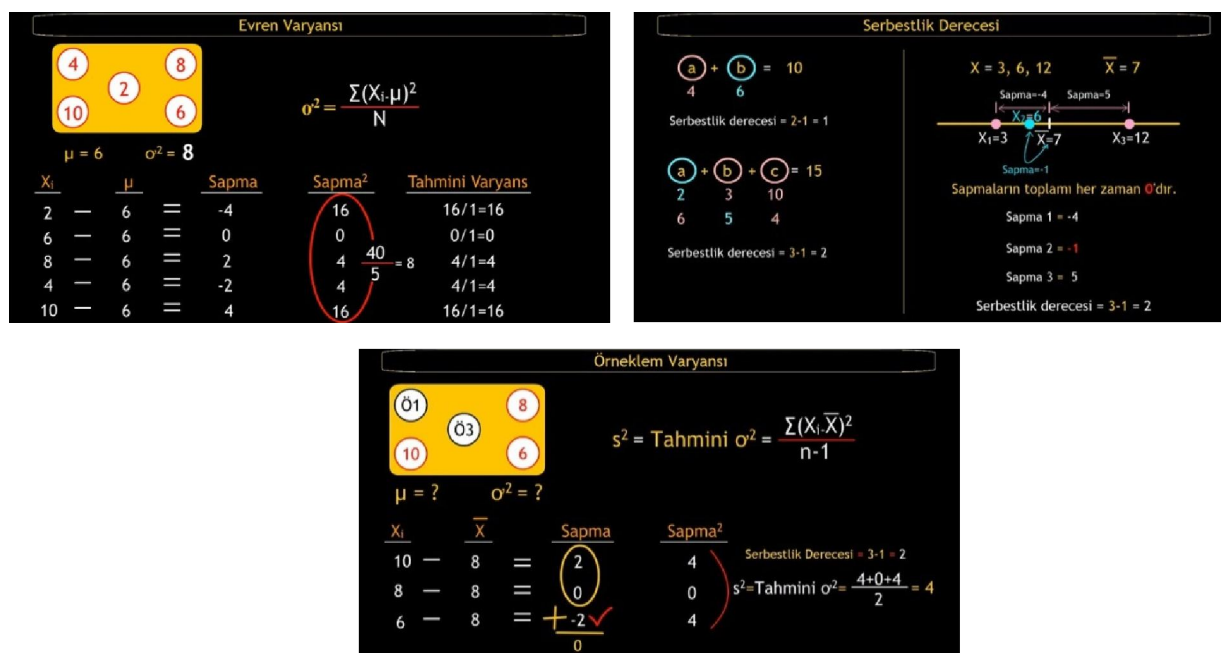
Evren Varyansı

4 8 2 10 6

$\sigma^2 = \frac{\sum(X_i - \mu)^2}{N}$

$\mu = 6$  $\sigma^2 = 8$

| $X_i$ | | $\mu$ | | Sapma | Sapma$^2$ | Tahmini Varyans |
|---|---|---|---|---|---|---|
| 2 | — | 6 | = | -4 | 16 | 16/1=16 |
| 6 | — | 6 | = | 0 | 0 | 0/1=0 |
| 8 | — | 6 | = | 2 | 4 | 4/1=4 |
| 4 | — | 6 | = | -2 | 4 | 4/1=4 |
| 10 | — | 6 | = | 4 | 16 | 16/1=16 |

$\frac{40}{5} = 8$

Serbestlik Derecesi

a + b = 10
4 6

Serbestlik derecesi = 2-1 = 1

a + b + c = 15
2 3 10
6 5 4

Serbestlik derecesi = 3-1 = 2

X = 3, 6, 12  $\overline{X} = 7$

Sapma=-4  Sapma=5
$X_1=3$  $X_2=6$  $\overline{X}=7$  $X_3=12$
Sapma=-1

Sapmaların toplamı her zaman 0'dır.

Sapma 1 = -4
Sapma 2 = -1
Sapma 3 = 5

Serbestlik derecesi = 3-1 = 2

Örneklem Varyansı

Ö1 8 Ö3 10 6

$s^2$ = Tahmini $\sigma^2 = \frac{\sum(X_i - \overline{X})^2}{n-1}$

$\mu$ = ?  $\sigma^2$ = ?

| $X_i$ | | $\overline{X}$ | | Sapma | Sapma$^2$ |
|---|---|---|---|---|---|
| 10 | — | 8 | = | 2 | 4 |
| 8 | — | 8 | = | 0 | 0 |
| 6 | — | 8 | = | + -2 | 4 |

0

Serbestlik Derecesi = 3-1 = 2

$s^2$=Tahmini $\sigma^2 = \frac{4+0+4}{2} = 4$